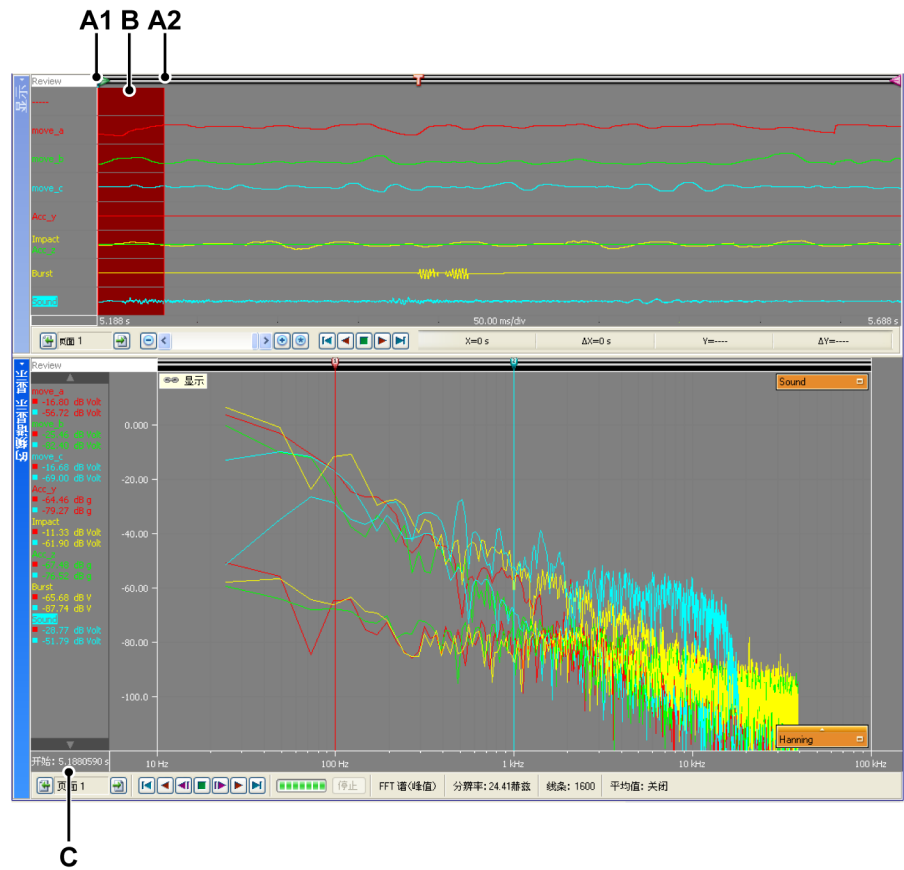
A1 B A2

显示

Review

move_a
move_b
move_c
Acc_y
Impact
Acc_z
Burst
Sound

5.188 s
50.00 ms/div
5.688 s

页面 1

X=0 s
ΔX=0 s
Y=----
ΔY=----

显示 频谱

Review

move_a
-16.80 dB Volt
-56.72 dB Volt
move_b
-25.96 dB Volt
-62.40 dB Volt
move_c
-16.68 dB Volt
-69.00 dB Volt
Acc_y
-64.46 dB g
-79.27 dB g
Impact
-11.33 dB Volt
-61.90 dB Volt
Acc_z
-67.48 dB g
-75.32 dB g
Burst
-65.68 dB V
-87.74 dB V
Sound
-28.77 dB Volt
-51.79 dB Volt

显示

Sound

0.000
-20.00
-40.00
-60.00
-80.00
-100.0

Hanning

10 Hz
100 Hz
1 kHz
10 kHz
100 kHz

开始: 5.1880590 s

页面 1

停止

FFT 谱(峰值)
分辨率: 24.41赫兹
线条: 1600
平均值: 关闭

C